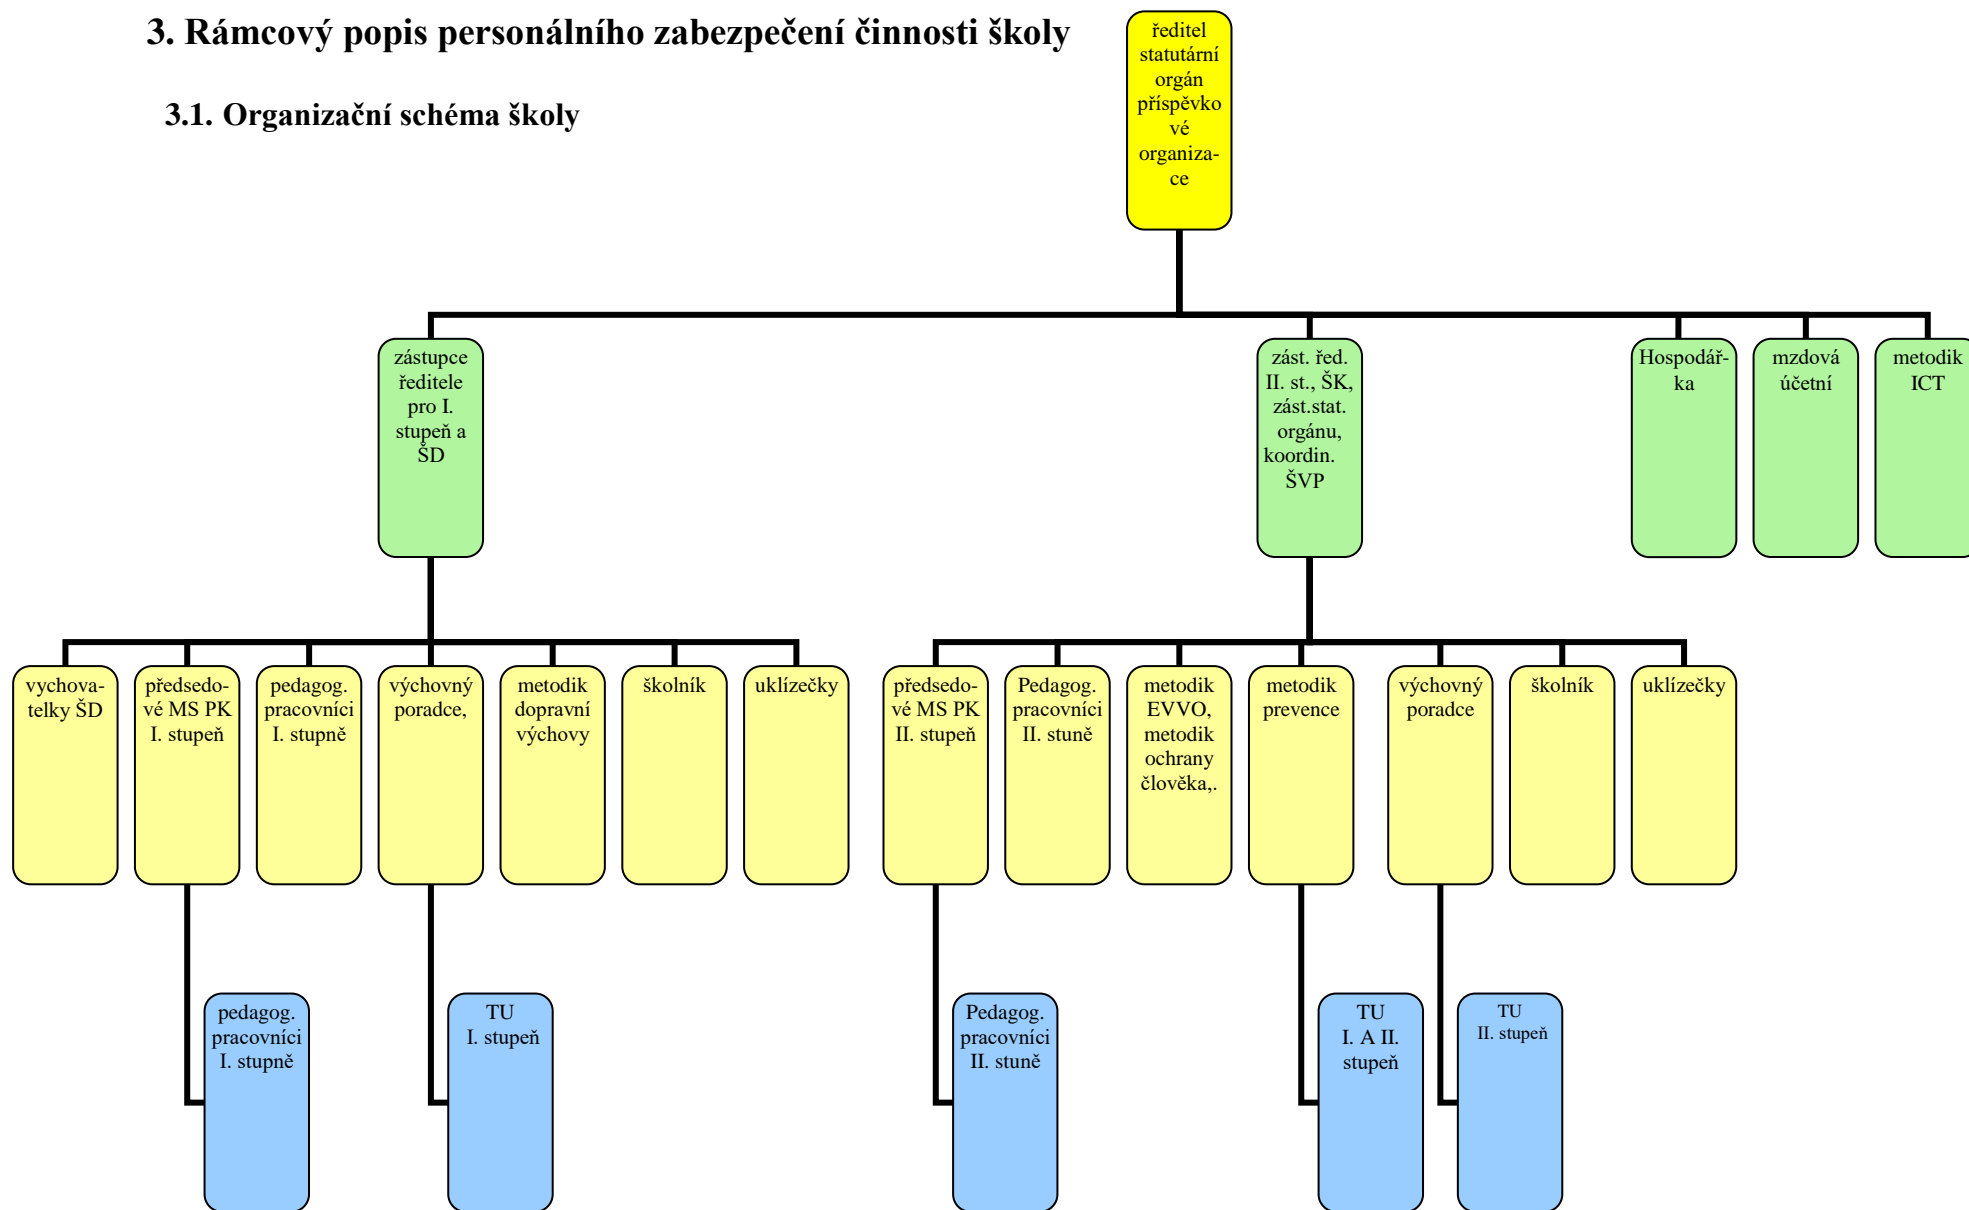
3. Rámcový popis personálního zabezpečení činnosti školy

3.1. Organizační schéma školy

ředitel statutární orgán příspěvkové organizace

zástupce ředitele pro I. stupeň a ŠD

zást. řed. II. st., ŠK, zást.stat. orgánu, koordin. ŠVP

Hospodářka

mzdová účetní

metodik ICT

vychovatelky ŠD

předsedové MS PK I. stupeň

pedagog. pracovníci I. stupně

výchovný poradce,

metodik dopravní výchovy

školník

uklízečky

předsedové MS PK II. stupeň

Pedagog. pracovníci II. stuně

metodik EVVO, metodik ochrany člověka,.

metodik prevence

výchovný poradce

školník

uklízečky

pedagog. pracovníci I. stupně

TU I. stupeň

Pedagog. pracovníci II. stuně

TU I. A II. stupeň

TU II. stupeň